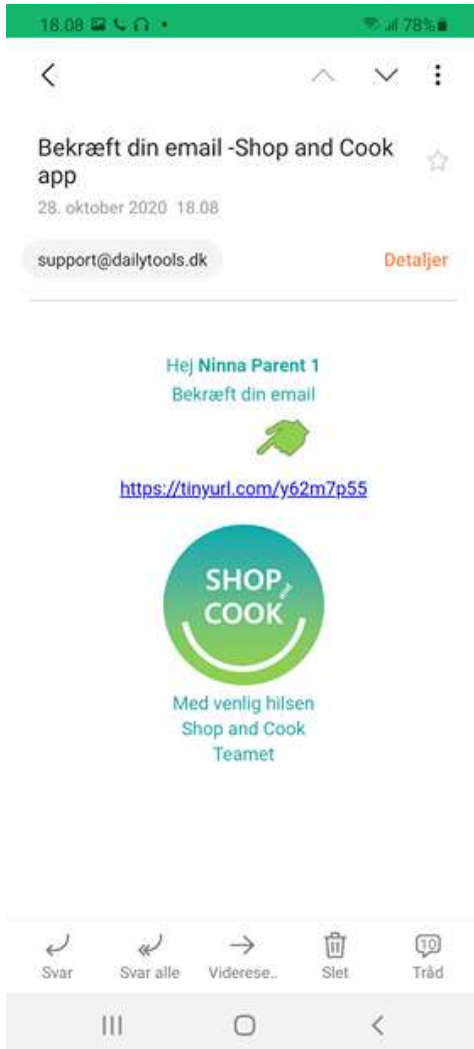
18.08 78%

Bekræft din email -Shop and Cook app

28. oktober 2020 18.08

support@dailytools.dk

Detaljer

Hej **Ninna Parent 1**

Bekræft din email

https://tinyurl.com/y62m7p55

SHOP COOK

Med venlig hilsen
Shop and Cook
Teamet

Svar
Svar alle
Viderese..
Slet
10
Tråd